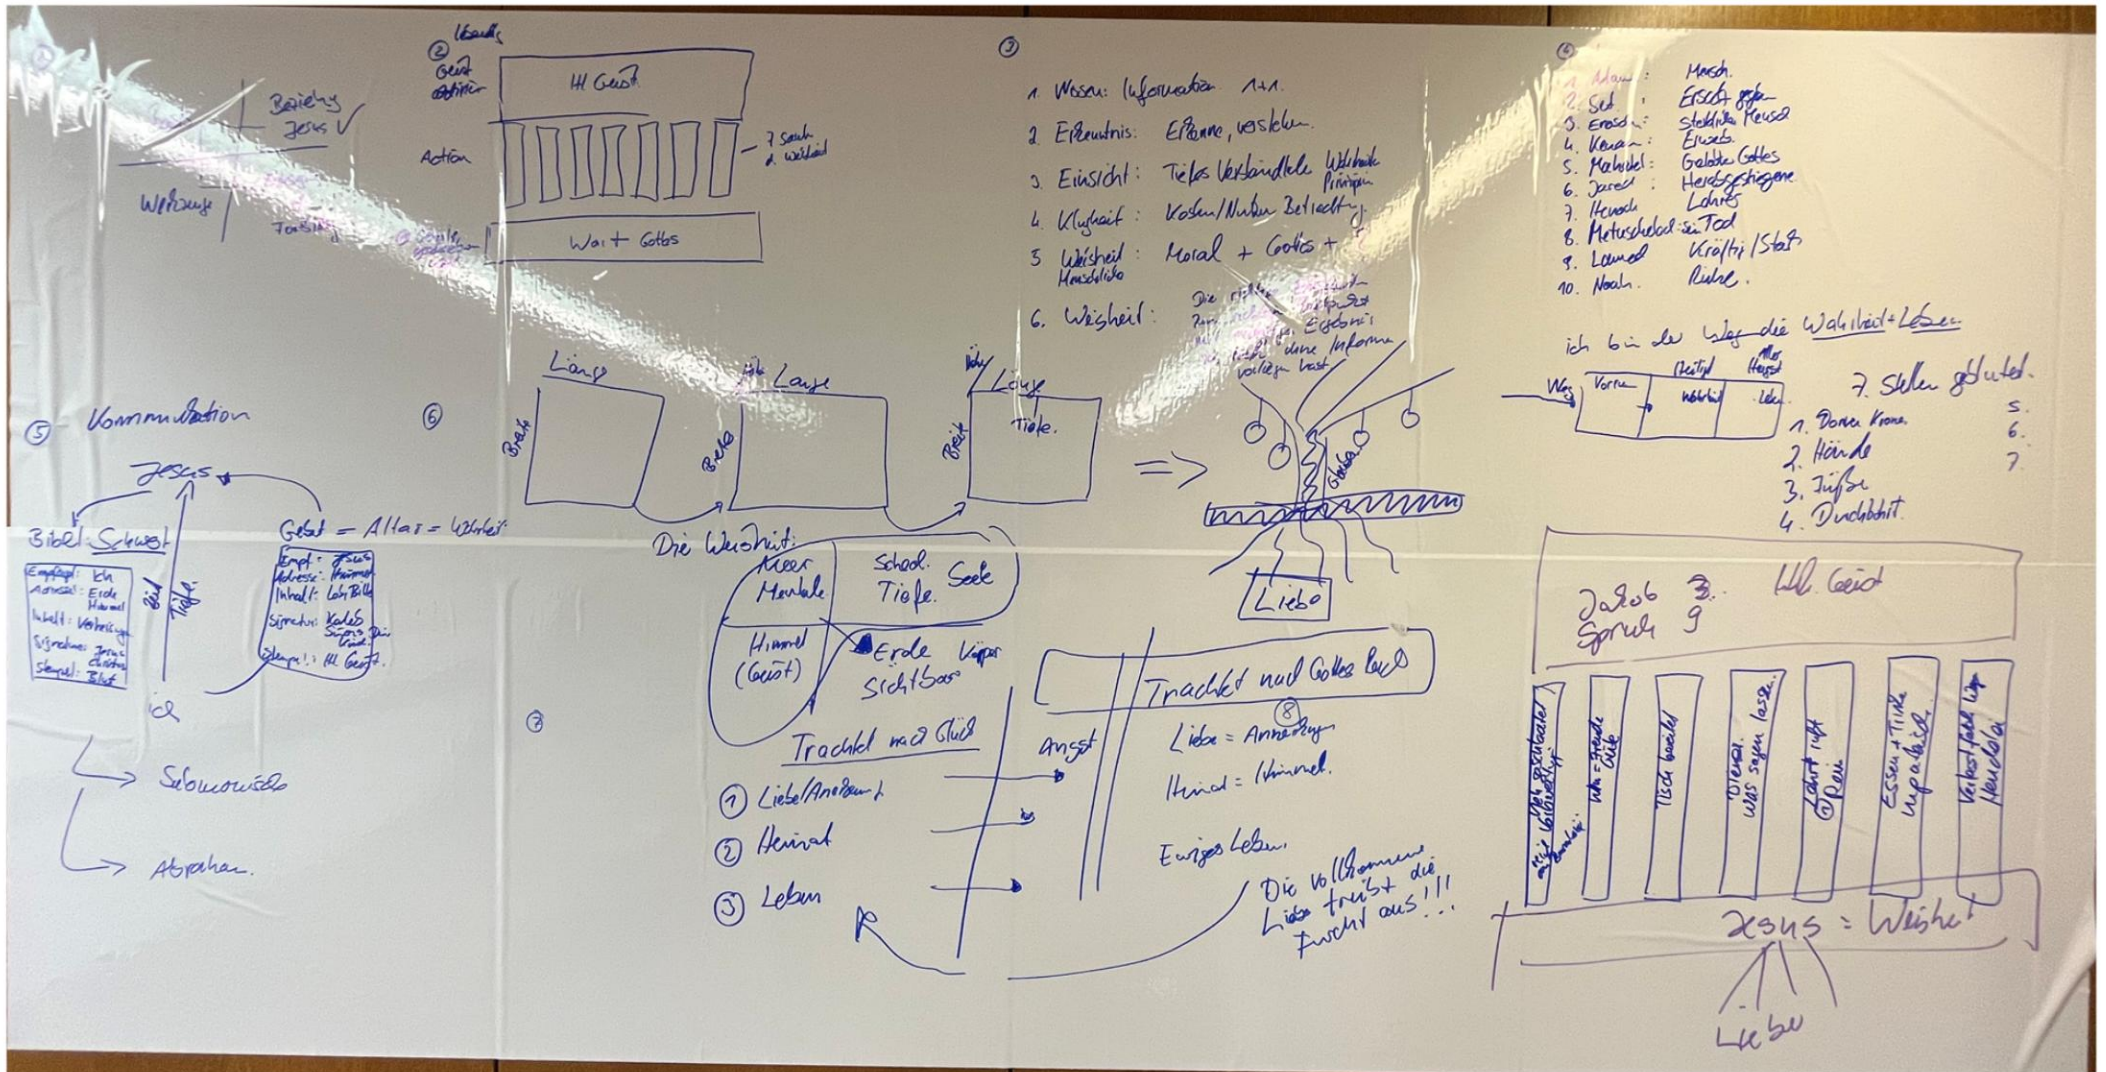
①
Beziehung
Jesus ✓
Wahrheit
Torsion

② Wendig
Geist
definiert
Hl Geist
Action
7 Säulen
d. Weisheit
Wort Gottes

③
1. Wissen: Information 1+1
2. Erkenntnis: Erkennen, verstehen
3. Einsicht: Tiefes Verständnis Weisheit Prinzip
4. Klugheit: Kosten/Nutzen Betrachtung
5. Weisheit Menschliche: Moral + Gottes + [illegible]
6. Weisheit: Die richtige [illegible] Erkenntnis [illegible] ohne Informa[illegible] vorliegen hast

④
1. Adam: Mensch
2. Set: Ersatz gegeben
3. Enosch: sterbliche Mensch
4. Kenan: Erwerb
5. Mahalel: Gelobte Gottes
6. Jared: Herabgestiegene
7. Henoch: Lehrer
8. Metuschelach: sein Tod
9. Lamech: Kräftig / Stark
10. Noah: Ruhe.

ich bin der Weg die Wahrheit + Leben
Weg
Vorne
Heiligt
Weisheit
Hl Heiligt
Leben
7. Stellen geblutet.
1. Dornen Krone
2. Hände
3. Füße
4. Durchbohrt
5.
6.
7.

⑤ Kommunikation
Jesus
Bibel = Schwert
Empfänger: Ich
Adresse: Erde Himmel
Inhalt: Verheißung
Signatur: Jesus Christus
Stempel: Blut
Bild
Tiefe
Gebet = Altar = Wahrheit
Empf.: Jesus
Adresse: Himmel
Inhalt: Lob Bitte
Signatur: Kaleb Sohn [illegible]
Stempel: Hl Geist
Ich
Selbstwissen
Abgaben

⑥
Länge
Breite
Länge
Breite
Länge
Breite
Tiefe.
Die Weisheit:
Meer Mentale
Schad. Tiefe. Seele
Himmel (Geist)
Erde Körper Sichtbar
Trachtet nach Glück
① Liebe/Anerkennung
② Heimat
③ Leben
Angst

⑦

=>
Glauben
Liebe

Trachtet nach Gottes Reich
⑧
Liebe = Anerkennung
Heimat = Himmel.
Ewiges Leben
Die vollkommene Liebe treibt die Furcht aus!!!

Hl. Geist
Jakob 3.
Sprüche 9
Weisheit gestaltet
Wie Freude
Tisch bereitet
Dienen was sagen lassen
Lehrt uft Ruf
Essen + Trinken Urgewalt
Verlasst die Unwissenheit
Jesus = Weisheit
Liebe